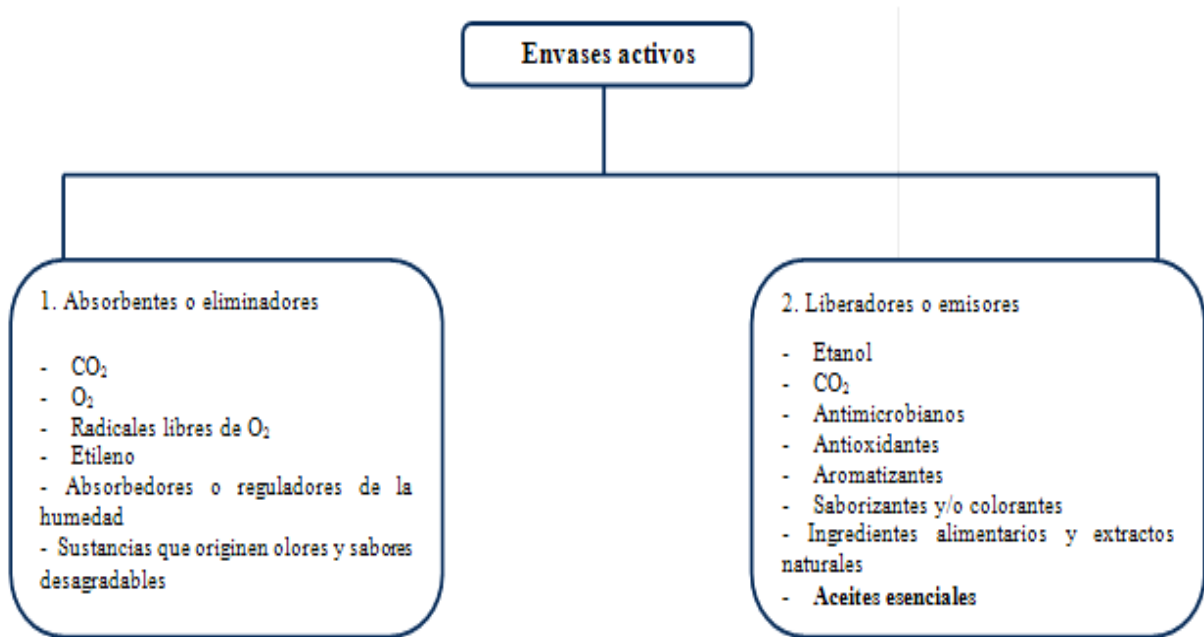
Envases activos

1. Absorbentes o eliminadores

- $CO_2$
- $O_2$
- Radicales libres de $O_2$
- Etileno
- Absorbedores o reguladores de la humedad
- Sustancias que originen olores y sabores desagradables

2. Liberadores o emisores

- Etanol
- $CO_2$
- Antimicrobianos
- Antioxidantes
- Aromatizantes
- Saborizantes y/o colorantes
- Ingredientes alimentarios y extractos naturales
- **Aceites esenciales**